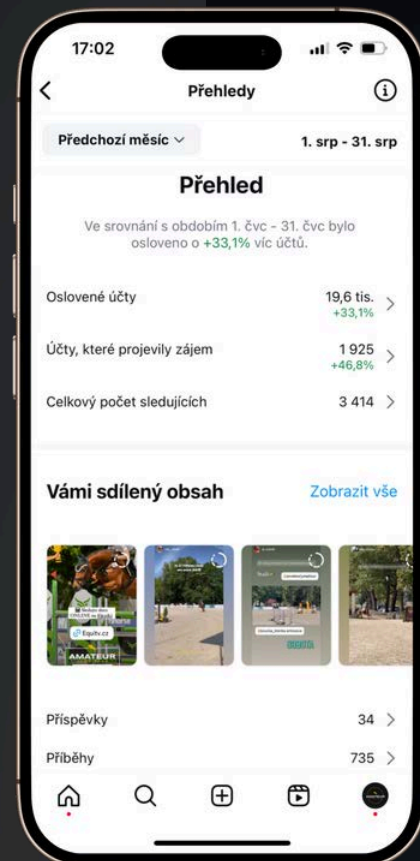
17:02

Přehledy

Předchozí měsíc

1. srp - 31. srp

Přehled

Ve srovnání s obdobím 1. čvc - 31. čvc bylo osloveno o +33,1% víc účtů.

Oslovené účty 19,6 tis. +33,1%

Účty, které projevily zájem 1 925 +46,8%

Celkový počet sledujících 3 414

Vámi sdílený obsah

Zobrazit vše

Equitv.cz

AMATEUR

Příspěvky 34

Příběhy 735